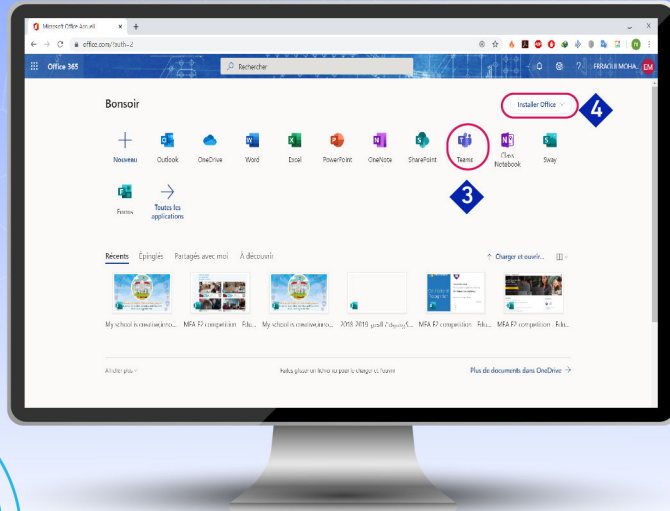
Microsoft Office Accueil

office.com/?auth=2

Office 365

Rechercher

FERAOUI MOHA...

EM

Bonsoir

Installer Office

4

Nouveau

Outlook

OneDrive

Word

Excel

PowerPoint

OneNote

SharePoint

Teams

Class Notebook

Sway

3

Forms

Toutes les applications

Récents

Épinglés

Partagés avec moi

À découvrir

Charger et ouvrir...

My school is ...

MFA F2 competition Edu...

My school is ...

2018 2019 ...

MFA F2 competition Edu...

MFA F2 competition Edu...

Afficher plus

Faites glisser un fichier ici pour le charger et l'ouvrir

Plus de documents dans OneDrive